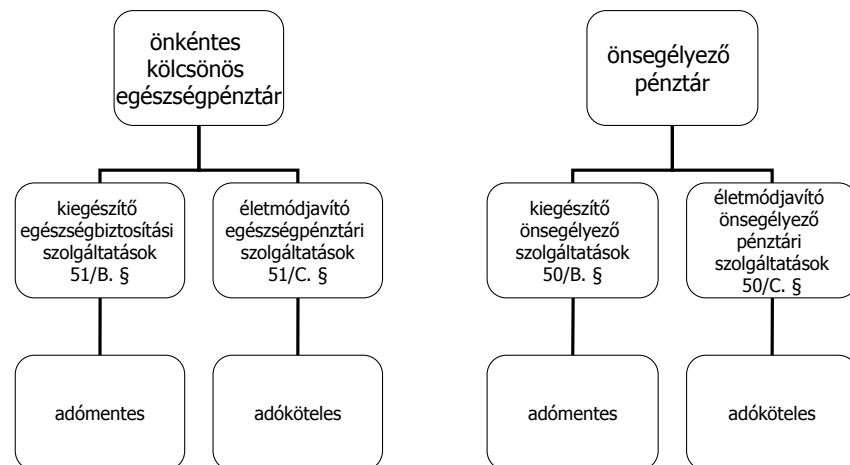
önkéntes kölcsönös egészségpénztár

kiegészítő egészségbiztosítási szolgáltatások 51/B. §

életmódjavító egészségpénztári szolgáltatások 51/C. §

adómentes

adóköteles

önsegélyező pénztár

kiegészítő önsegélyező szolgáltatások 50/B. §

életmódjavító önsegélyező pénztári szolgáltatások 50/C. §

adómentes

adóköteles